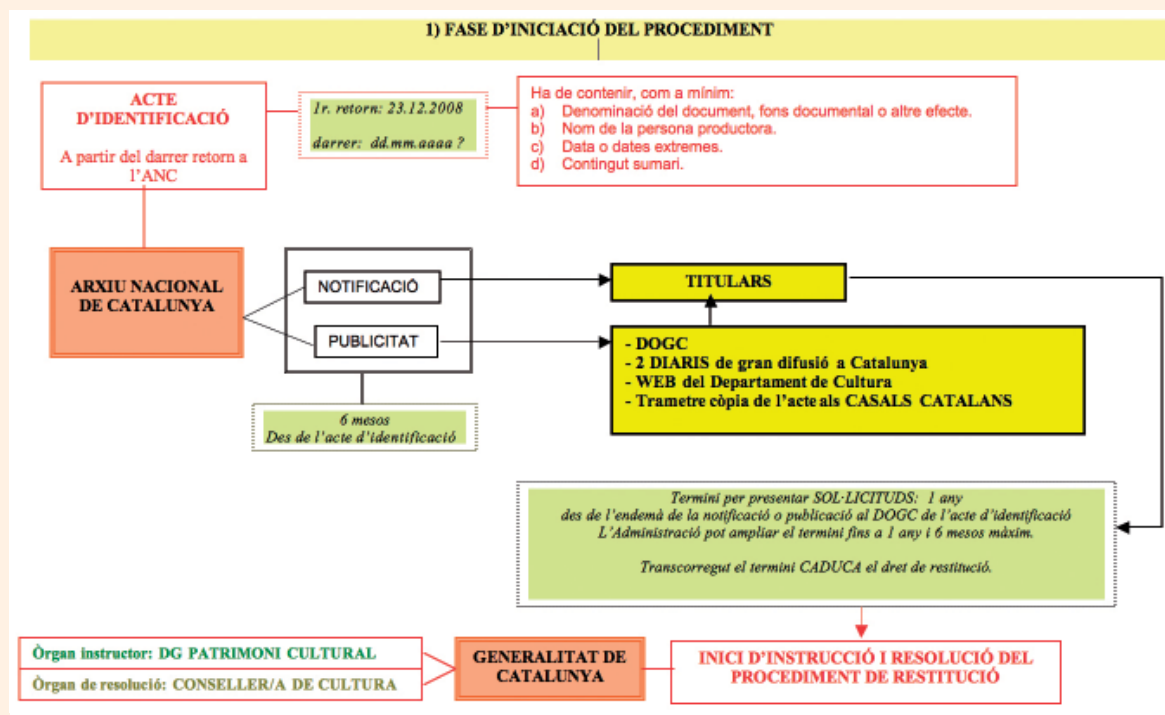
1) FASE D'INICIACIÓ DEL PROCEDIMENT

ACTE D'IDENTIFICACIÓ

A partir del darrer retorn a l'ANC

1r. retorn: 23.12.2008

darrer: dd.mm.aaaa ?

Ha de contenir, com a mínim:
a) Denominació del document, fons documental o altre efecte.
b) Nom de la persona productora.
c) Data o dates extremes.
d) Contingut sumari.

ARXIU NACIONAL DE CATALUNYA

NOTIFICACIÓ

PUBLICITAT

TITULARS

- DOGC
- 2 DIARIS de gran difusió a Catalunya
- WEB del Departament de Cultura
- Trametre còpia de l'acte als CASALS CATALANS

6 mesos
Des de l'acte d'identificació

Termini per presentar SOL·LICITUDS: 1 any
des de l'endemà de la notificació o publicació al DOGC de l'acte d'identificació
L'Administració pot ampliar el termini fins a 1 any i 6 mesos màxim.

Transcorregut el termini CADUCA el dret de restitució.

Òrgan instructor: DG PATRIMONI CULTURAL

Òrgan de resolució: CONSELLER/A DE CULTURA

GENERALITAT DE CATALUNYA

INICI D'INSTRUCCIÓ I RESOLUCIÓ DEL PROCEDIMENT DE RESTITUCIÓ